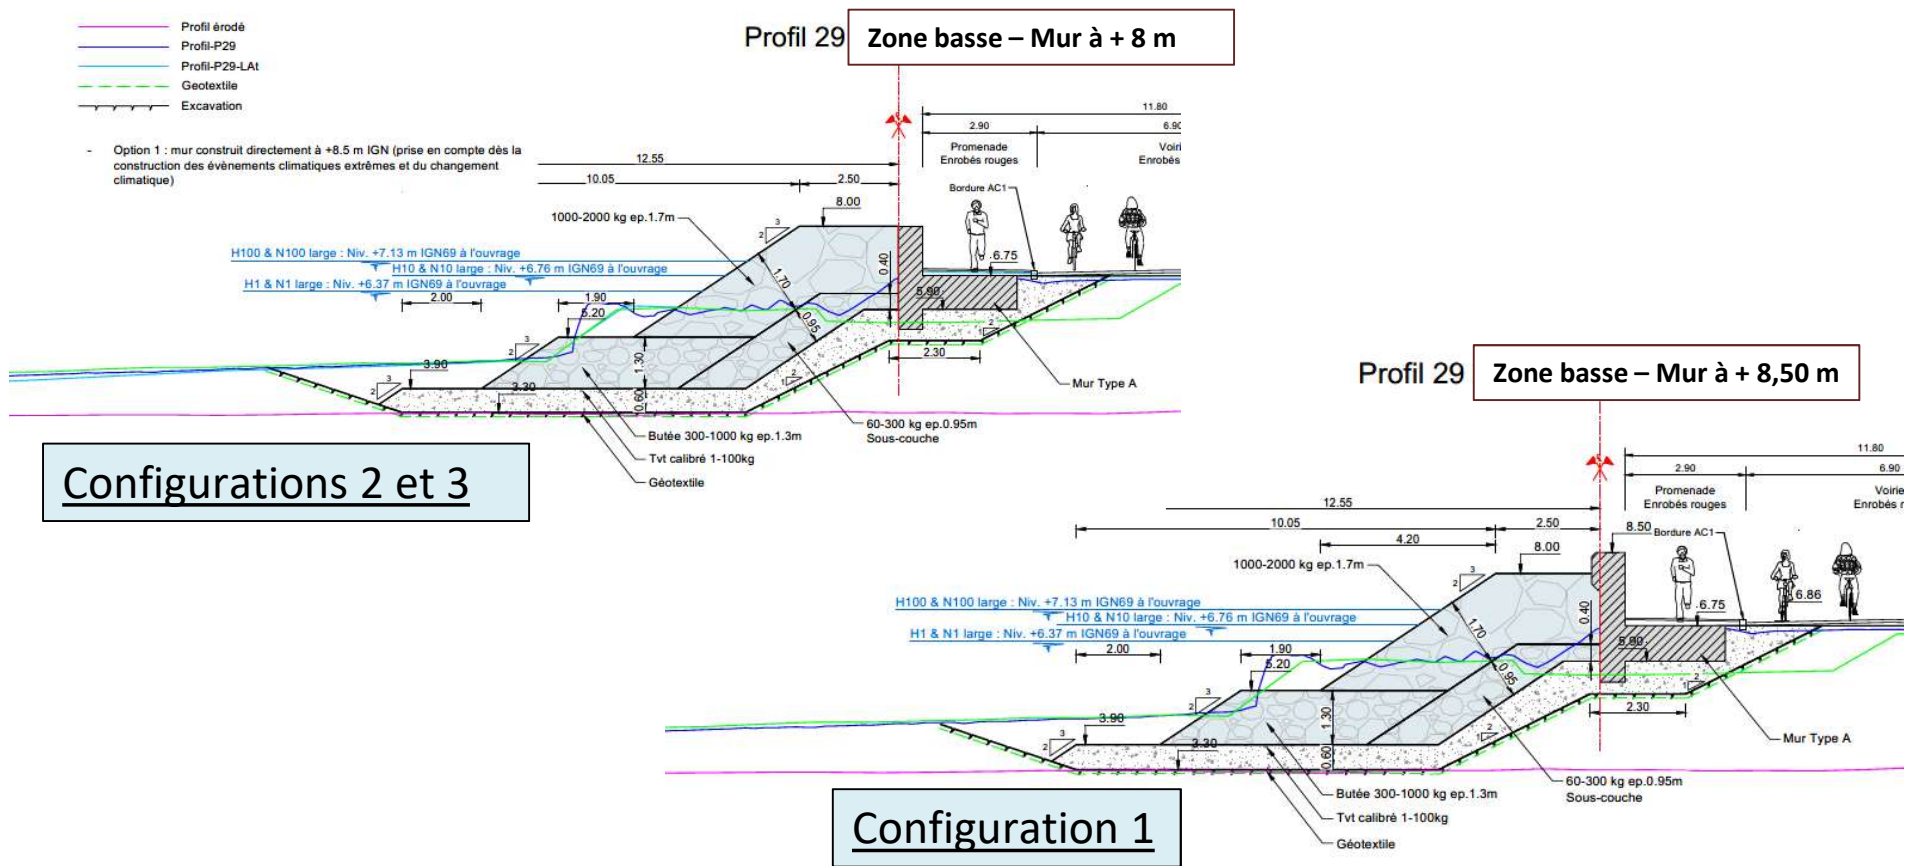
Profil érodé
Profil-P29
Profil-P29-LAt
Geotextile
Excavation

- Option 1 : mur construit directement à +8.5 m IGN (prise en compte dès la construction des évènements climatiques extrêmes et du changement climatique)

Profil 29 Zone basse – Mur à + 8 m

11.80
2.90
6.90
Promenade Enrobés rouges
Voiri Enrobés
12.55
10.05
2.50
8.00
Bordure AC1
1000-2000 kg ep.1.7m
H100 & N100 large : Niv. +7.13 m IGN69 à l'ouvrage
H10 & N10 large : Niv. +6.76 m IGN69 à l'ouvrage
H1 & N1 large : Niv. +6.37 m IGN69 à l'ouvrage
2.00
1.90
5.20
0.40
1.70
6.75
5.90
0.95
2.30
3.90
1.30
3.30
0.60
Mur Type A
Butée 300-1000 kg ep.1.3m
Tvt calibré 1-100kg
Géotextile
60-300 kg ep.0.95m Sous-couche

Configurations 2 et 3

Profil 29 Zone basse – Mur à + 8,50 m

11.80
2.90
6.90
Promenade Enrobés rouges
Voirie Enrobés r
12.55
10.05
2.50
4.20
8.00
8.50
Bordure AC1
1000-2000 kg ep.1.7m
H100 & N100 large : Niv. +7.13 m IGN69 à l'ouvrage
H10 & N10 large : Niv. +6.76 m IGN69 à l'ouvrage
H1 & N1 large : Niv. +6.37 m IGN69 à l'ouvrage
2.00
1.90
5.20
0.40
1.70
6.75
6.86
5.90
0.95
2.30
3.90
1.30
3.30
0.60
Mur Type A
60-300 kg ep.0.95m Sous-couche
Butée 300-1000 kg ep.1.3m
Tvt calibré 1-100kg
Géotextile

Configuration 1